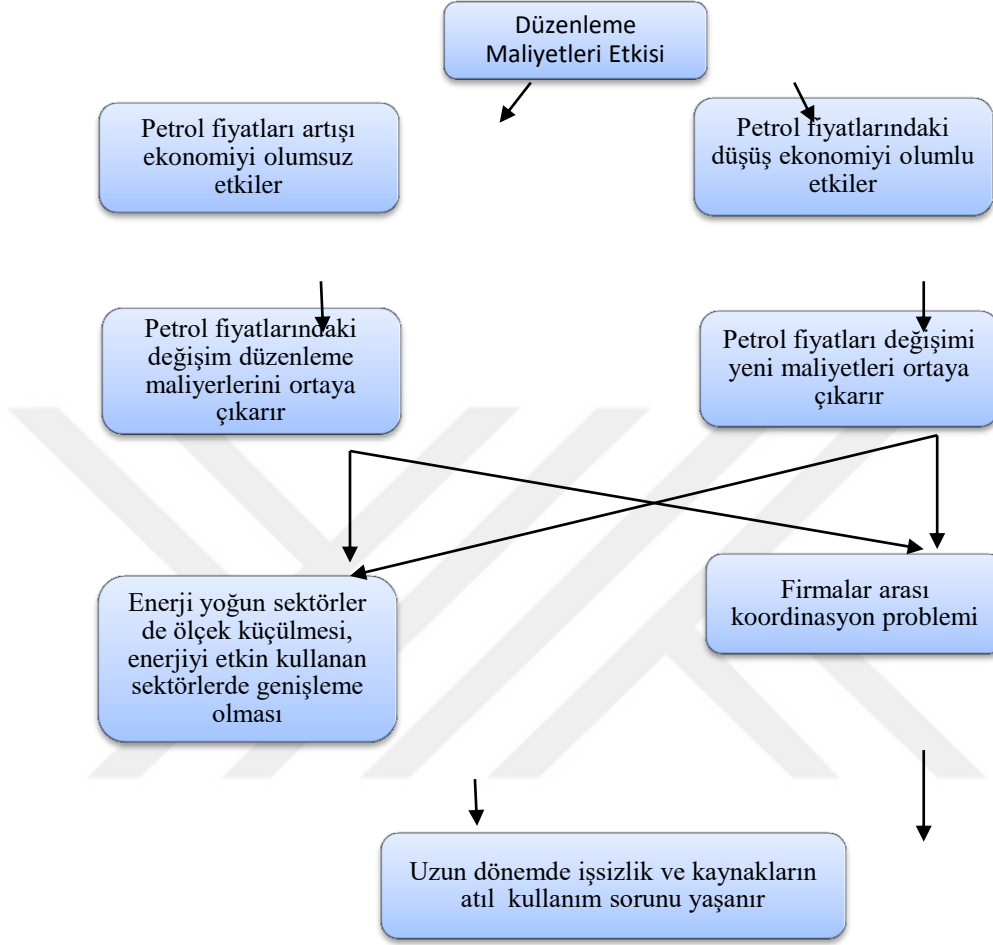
Düzenleme Maliyetleri Etkisi

Petrol fiyatları artışı ekonomiyi olumsuz etkiler

Petrol fiyatlarındaki düşüş ekonomiyi olumlu etkiler

Petrol fiyatlarındaki değişim düzenleme maliyerlerini ortaya çıkarır

Petrol fiyatları değişimi yeni maliyetleri ortaya çıkarır

Enerji yoğun sektörler de ölçek küçülmesi, enerjiyi etkin kullanan sektörlerde genişleme olması

Firmalar arası koordinasyon problemi

Uzun dönemde işsizlik ve kaynakların atıl kullanım sorunu yaşanır